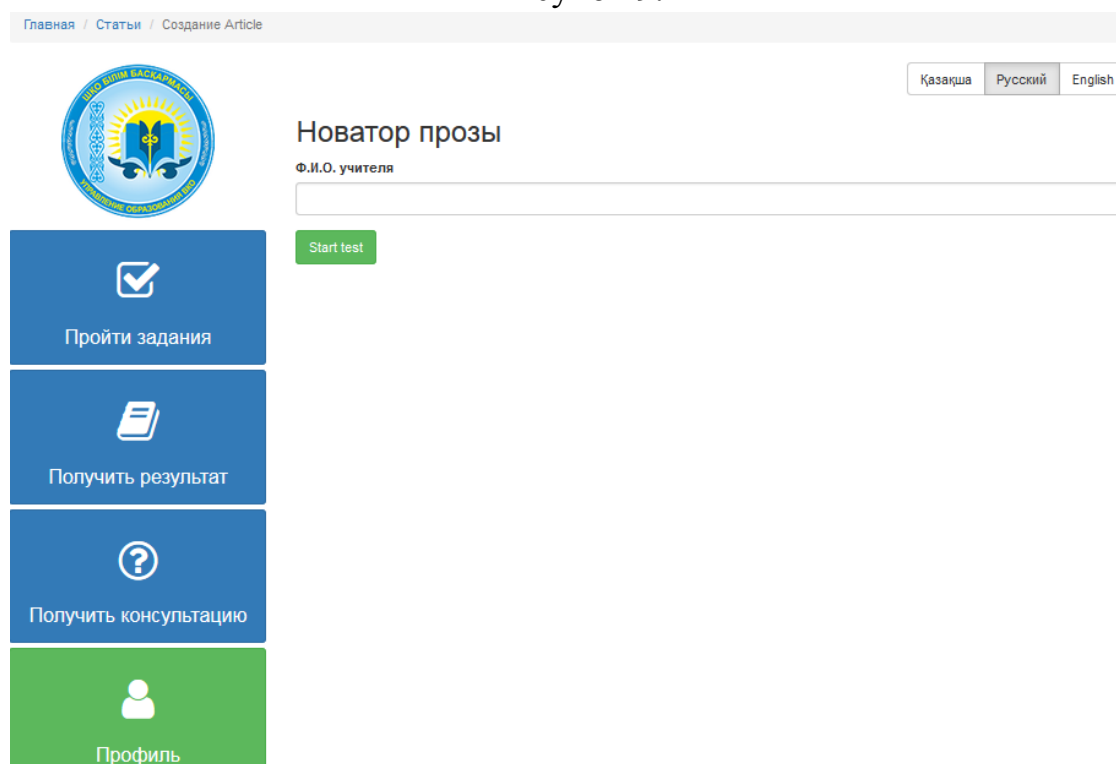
Главная / Статьи / Создание Article

ШҚО БІЛІМ БАСҚАРМАСЫ
УПРАВЛЕНИЕ ОБРАЗОВАНИЯ ВКО

Қазақша Русский English

Новатор прозы

Ф.И.О. учителя

Start test

Пройти задания

Получить результат

Получить консультацию

Профиль